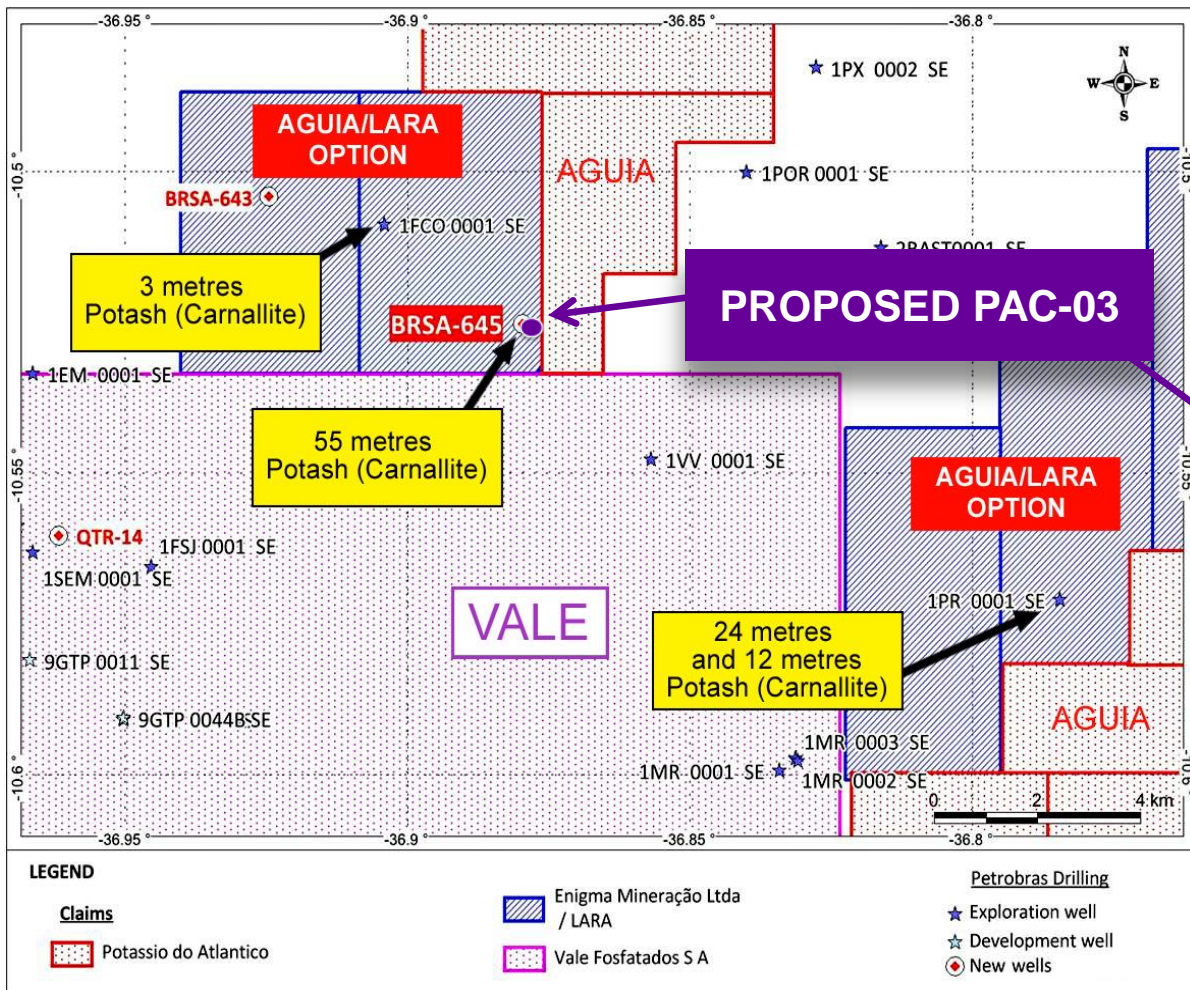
-36.95 °
-36.9 °
-36.85 °
-36.8 °

1PX 0002 SE

N
W
E
S

AGUIA/LARA OPTION

-10.5 °

AGUIA

1POR 0001 SE

BRSA-643

1FCO 0001 SE

2BAST0001 SE

3 metres Potash (Carnallite)

PROPOSED PAC-03

BRSA-645

1EM 0001 SE

55 metres Potash (Carnallite)

-10.55 °

1VV 0001 SE

AGUIA/LARA OPTION

QTR-14

1FSJ 0001 SE

1SEM 0001 SE

VALE

1PR 0001 SE

24 metres and 12 metres Potash (Carnallite)

9GTP 0011 SE

9GTP 0044B SE

AGUIA

1MR 0003 SE

-10.6 °

1MR 0001 SE

1MR 0002 SE

0
2
4 km

-36.95 °
-36.9 °
-36.85 °
-36.8 °

LEGEND

Claims

Potassio do Atlantico

Enigma Mineração Ltda / LARA

Vale Fosfatados S A

Petrobras Drilling

Exploration well

Development well

New wells